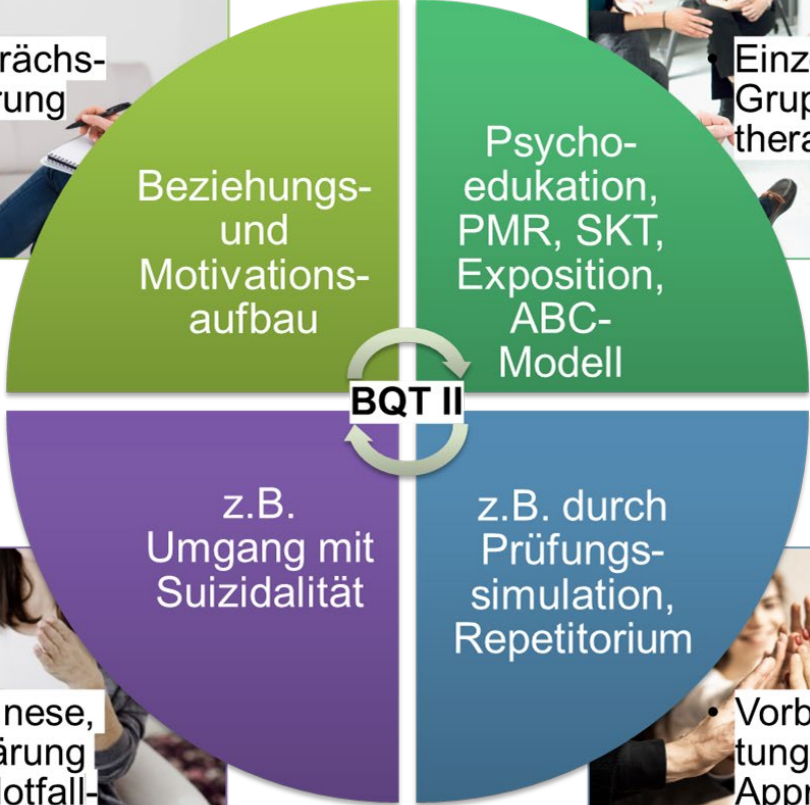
rächs-
rung

Einz
Grup
thera

Beziehungs- und Motivations-aufbau

Psycho-edukation, PMR, SKT, Exposition, ABC-Modell

BQT II

z.B. Umgang mit Suizidalität

z.B. durch Prüfungs-simulation, Repetitorium

nese,
ärung
lotfall-

Vorb
tung
Appr